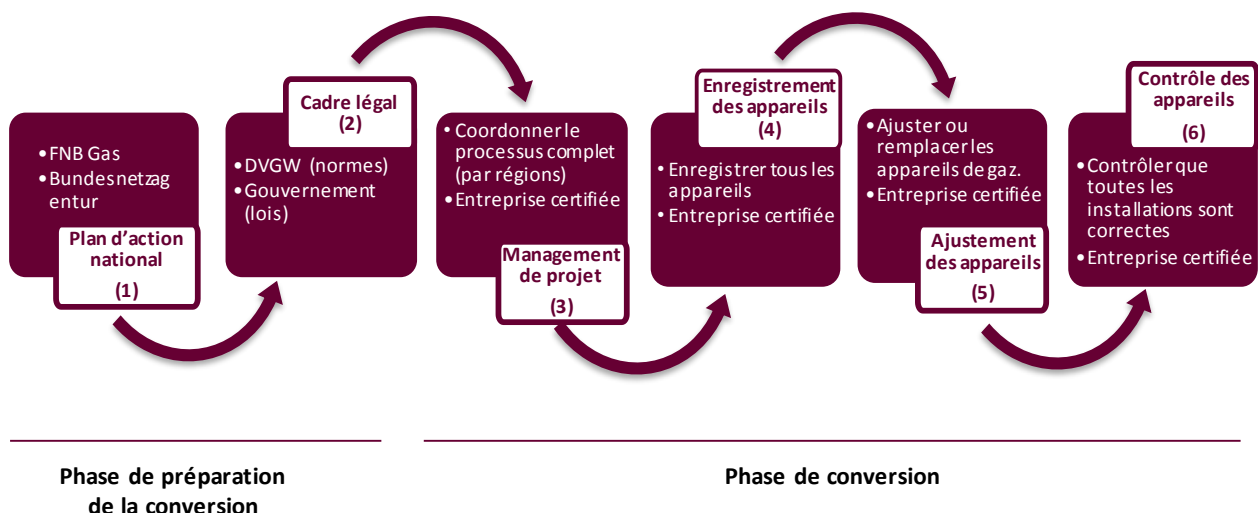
• FNB Gas
• Bundesnetzagentur

Plan d'action national
(1)

Cadre légal
(2)

• DVGW (normes)
• Gouvernement (lois)

• Coordonner le processus complet (par régions)
• Entreprise certifiée

Management de projet
(3)

Enregistrement des appareils
(4)

• Enregistrer tous les appareils
• Entreprise certifiée

• Ajuster ou remplacer les appareils de gaz.
• Entreprise certifiée

Ajustement des appareils
(5)

Contrôle des appareils
(6)

• Contrôler que toutes les installations sont correctes
• Entreprise certifiée

Phase de préparation de la conversion

Phase de conversion